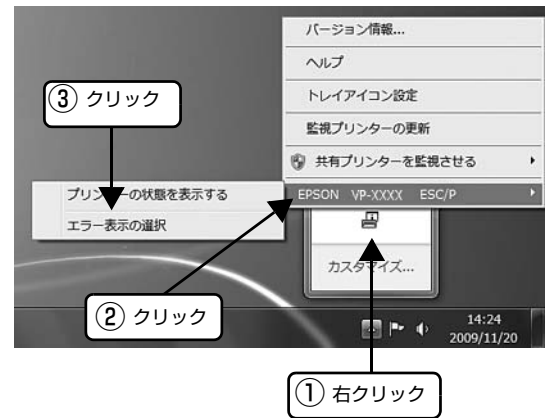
③ クリック

バージョン情報...
ヘルプ
トレイアイコン設定
監視プリンターの更新
共有プリンターを監視させる
EPSON VP-XXXX ESC/P

プリンターの状態を表示する
エラー表示の選択

カスタマイズ...

② クリック

14:24
2009/11/20

① 右クリック